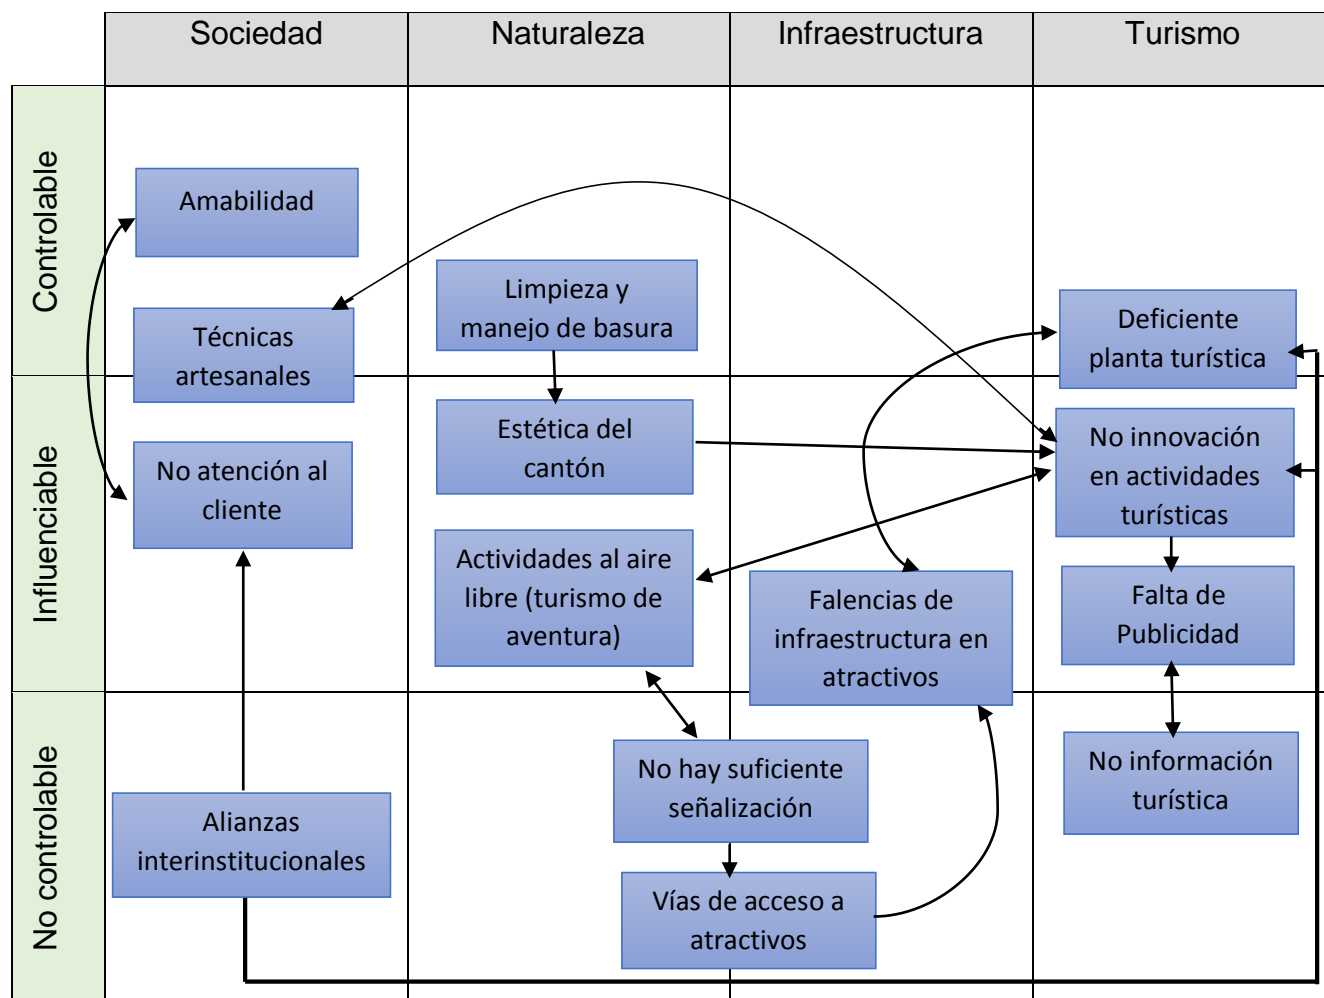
Sociedad

Naturaleza

Infraestructura

Turismo

Controlable

Influenciable

No controlable

Amabilidad

Técnicas artesanales

No atención al cliente

Alianzas interinstitucionales

Limpieza y manejo de basura

Estética del cantón

Actividades al aire libre (turismo de aventura)

No hay suficiente señalización

Vías de acceso a atractivos

Falencias de infraestructura en atractivos

Deficiente planta turística

No innovación en actividades turísticas

Falta de Publicidad

No información turística